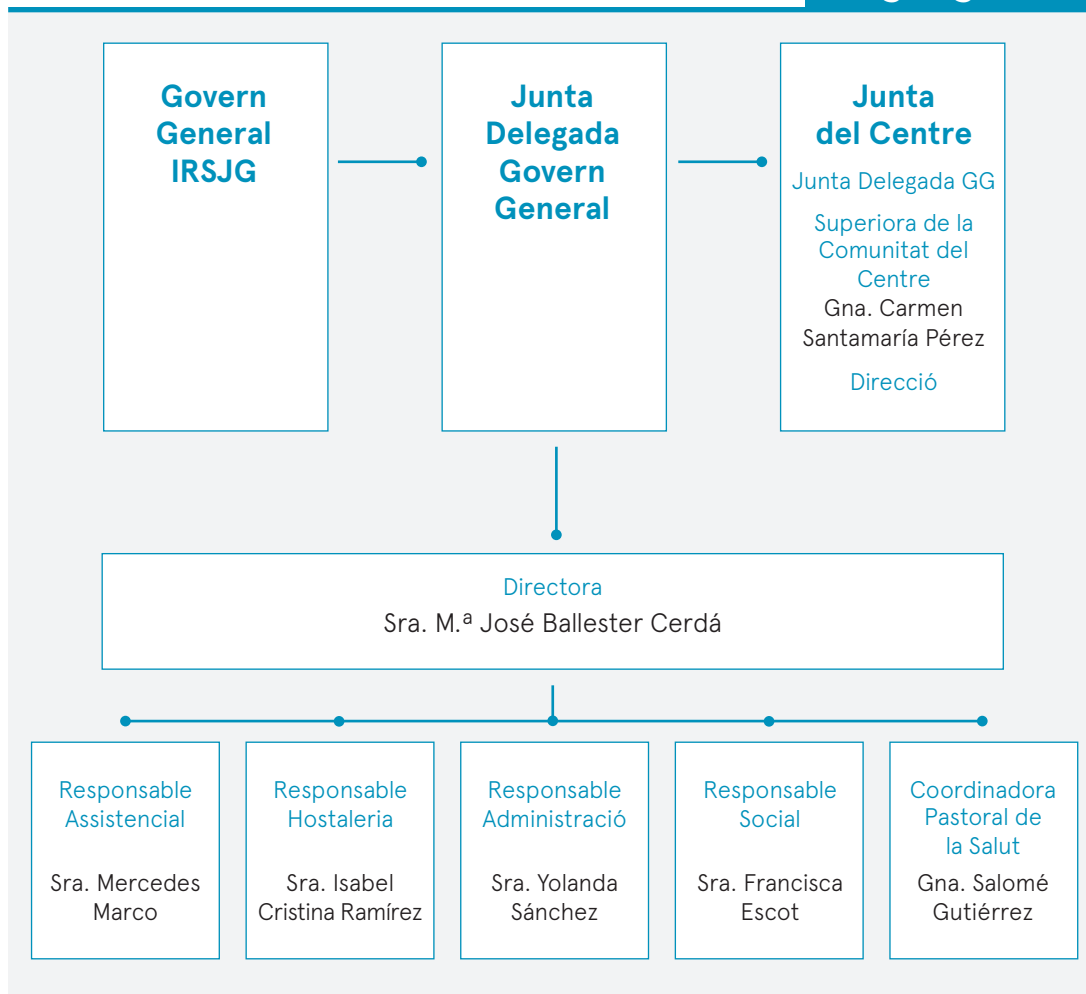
Govern General IRSJG

Junta Delegada Govern General

Junta del Centre

Junta Delegada GG

Superiora de la Comunitat del Centre

Gna. Carmen Santamaría Pérez

Direcció

Directora

Sra. M.ª José Ballester Cerdá

Responsable Assistencial

Sra. Mercedes Marco

Responsable Hostaleria

Sra. Isabel Cristina Ramírez

Responsable Administració

Sra. Yolanda Sánchez

Responsable Social

Sra. Francisca Escot

Coordinadora Pastoral de la Salut

Gna. Salomé Gutiérrez